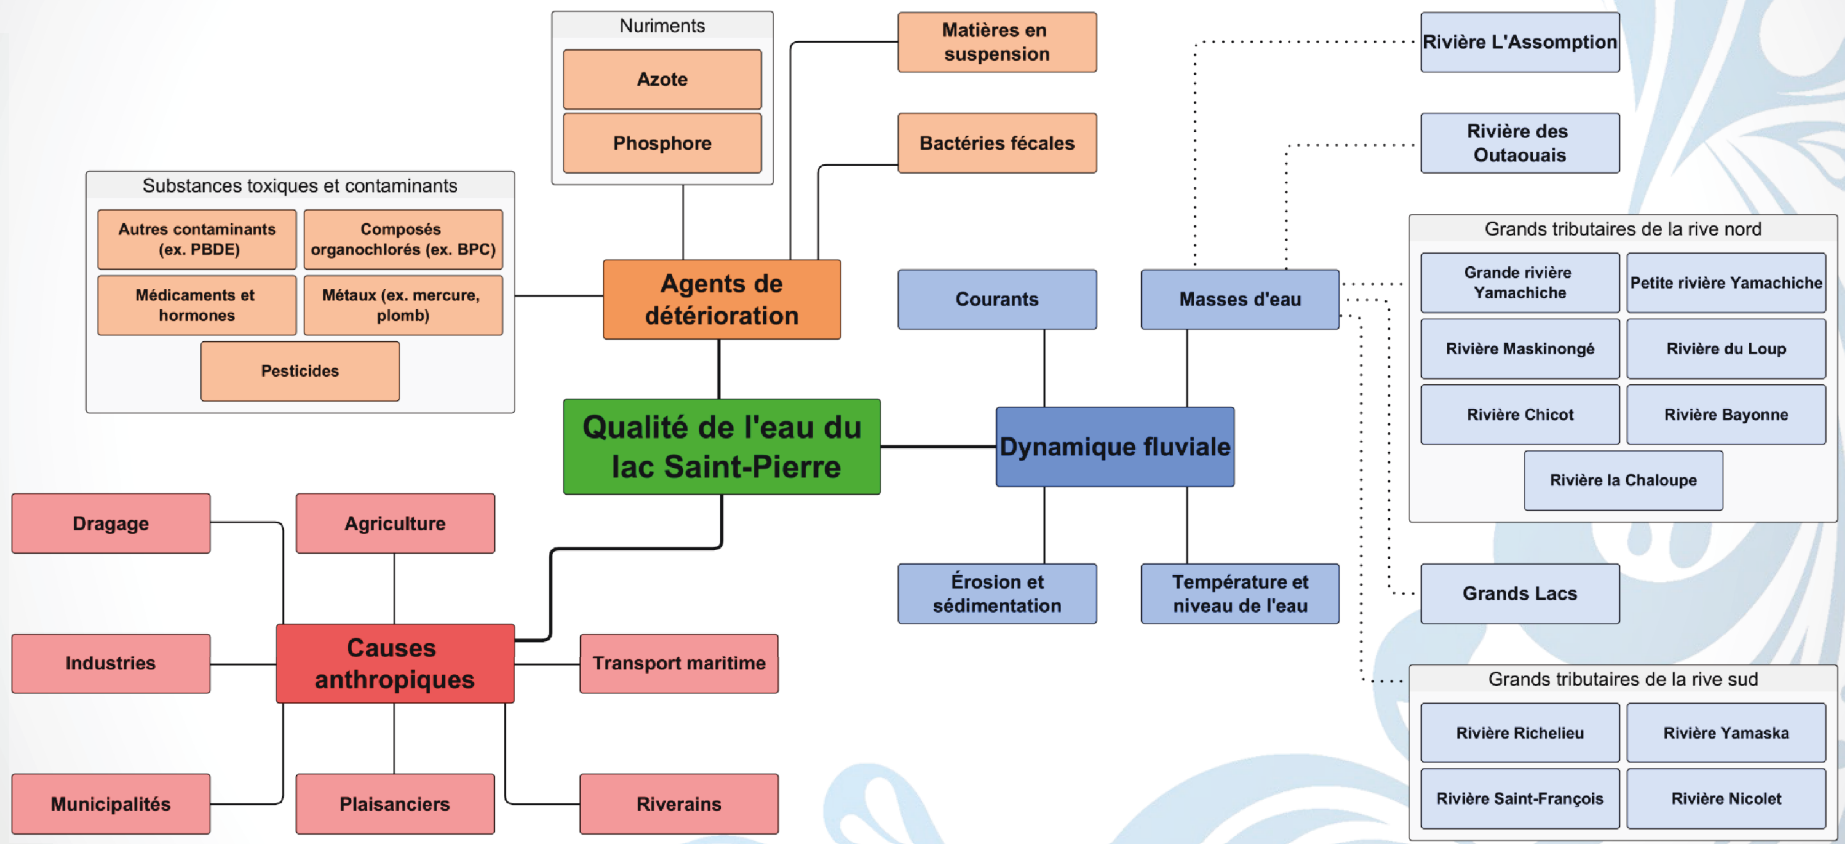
Nuriments

Azote

Phosphore

Matières en suspension

Bactéries fécales

Rivière L'Assomption

Rivière des Outaouais

Substances toxiques et contaminants

Autres contaminants (ex. PBDE)

Composés organochlorés (ex. BPC)

Médicaments et hormones

Métaux (ex. mercure, plomb)

Pesticides

Agents de détérioration

Courants

Masses d'eau

Grands tributaires de la rive nord

Grande rivière Yamachiche

Petite rivière Yamachiche

Rivière Maskinongé

Rivière du Loup

Rivière Chicot

Rivière Bayonne

Rivière la Chaloupe

Qualité de l'eau du lac Saint-Pierre

Dynamique fluviale

Dragage

Agriculture

Érosion et sédimentation

Température et niveau de l'eau

Grands Lacs

Industries

Causes anthropiques

Transport maritime

Grands tributaires de la rive sud

Rivière Richelieu

Rivière Yamaska

Rivière Saint-François

Rivière Nicolet

Municipalités

Plaisanciers

Riverains